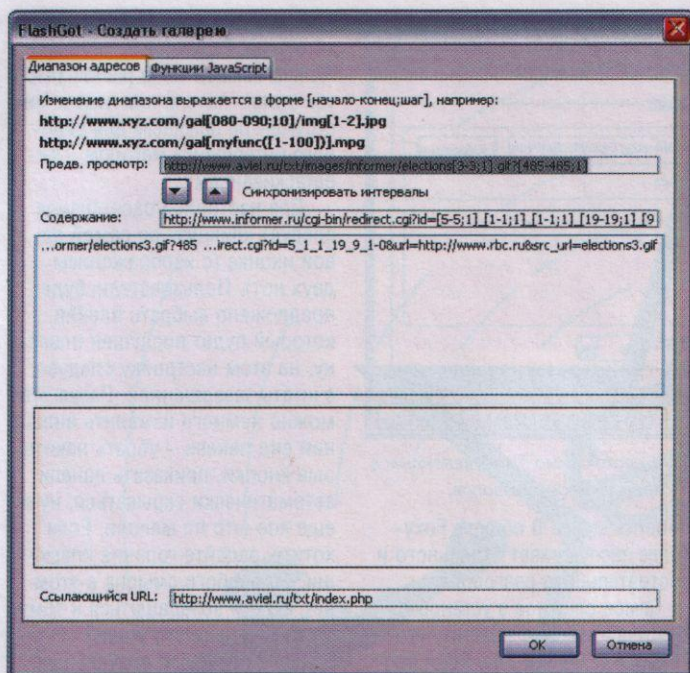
FlashGot - Создать галерею

Диапазон адресов | Функции JavaScript

Изменение диапазона выражается в форме [начало-конец;шаг], например:

http://www.xyz.com/gal[080-090;10]/img[1-2].jpg

http://www.xyz.com/gal[myfunc([1-100])].mpg

Предв. просмотр: http://www.aviel.ru/txt/images/informer/elections[3-3;1].gif?[485-485;1]

Синхронизировать интервалы

Содержание: http://www.informer.ru/cgi-bin/redirect.cgi?id=[5-5;1]_[1-1;1]_[1-1;1]_[19-19;1]_[9

...ormer/elections3.gif?485 ...irect.cgi?id=5_1_1_19_9_1-08url=http://www.rbc.ru&src_url=elections3.gif

Ссылающийся URL: http://www.aviel.ru/txt/index.php

OK | Отмена